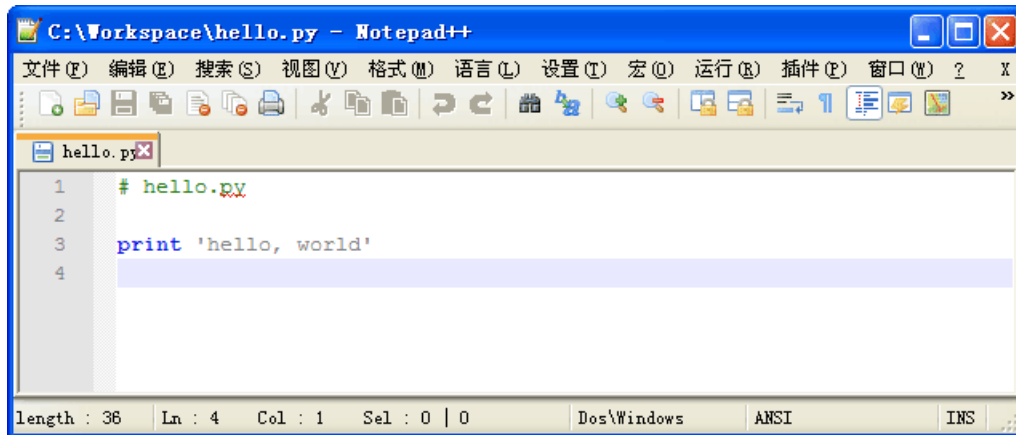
C:\Workspace\hello.py - Notepad++

文件(F) 编辑(E) 搜索(S) 视图(V) 格式(M) 语言(L) 设置(T) 宏(O) 运行(R) 插件(P) 窗口(W) ? X

hello.py

1 # hello.py
2
3 print 'hello, world'
4

length : 36 | Ln : 4 | Col : 1 | Sel : 0 | 0 | Dos\Windows | ANSI | INS